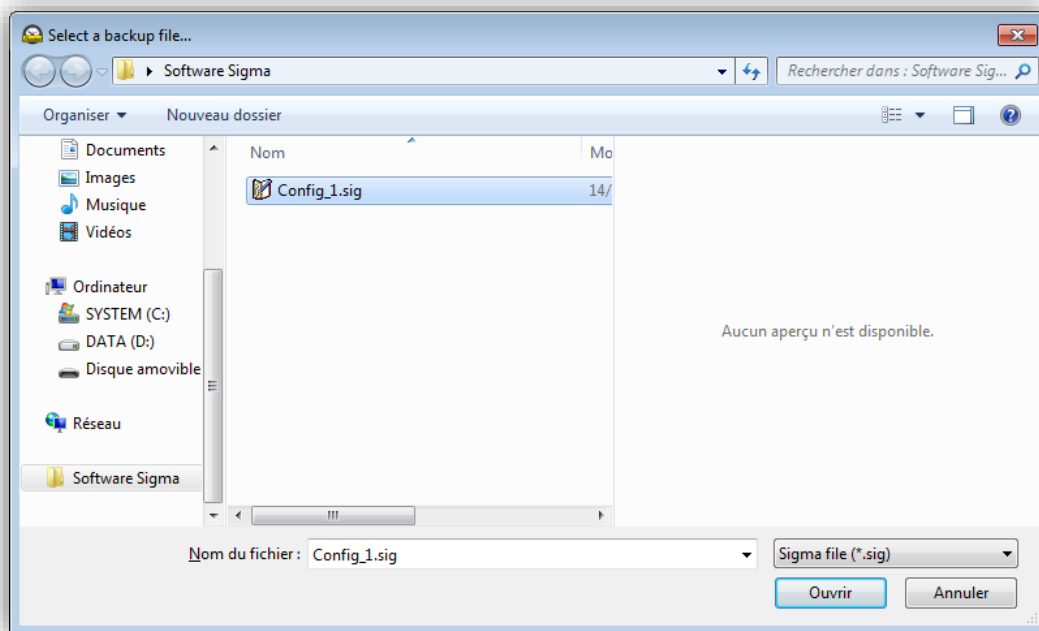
Select a backup file...

Software Sigma

Rechercher dans : Software Sig...

Organiser ▾ Nouveau dossier

Documents
Images
Musique
Vidéos

Ordinateur
SYSTEM (C:)
DATA (D:)
Disque amovible

Réseau

Software Sigma

Nom
Mo

Config_1.sig
14/

Aucun aperçu n'est disponible.

Nom du fichier : Config_1.sig

Sigma file (*.sig)

Ouvrir
Annuler